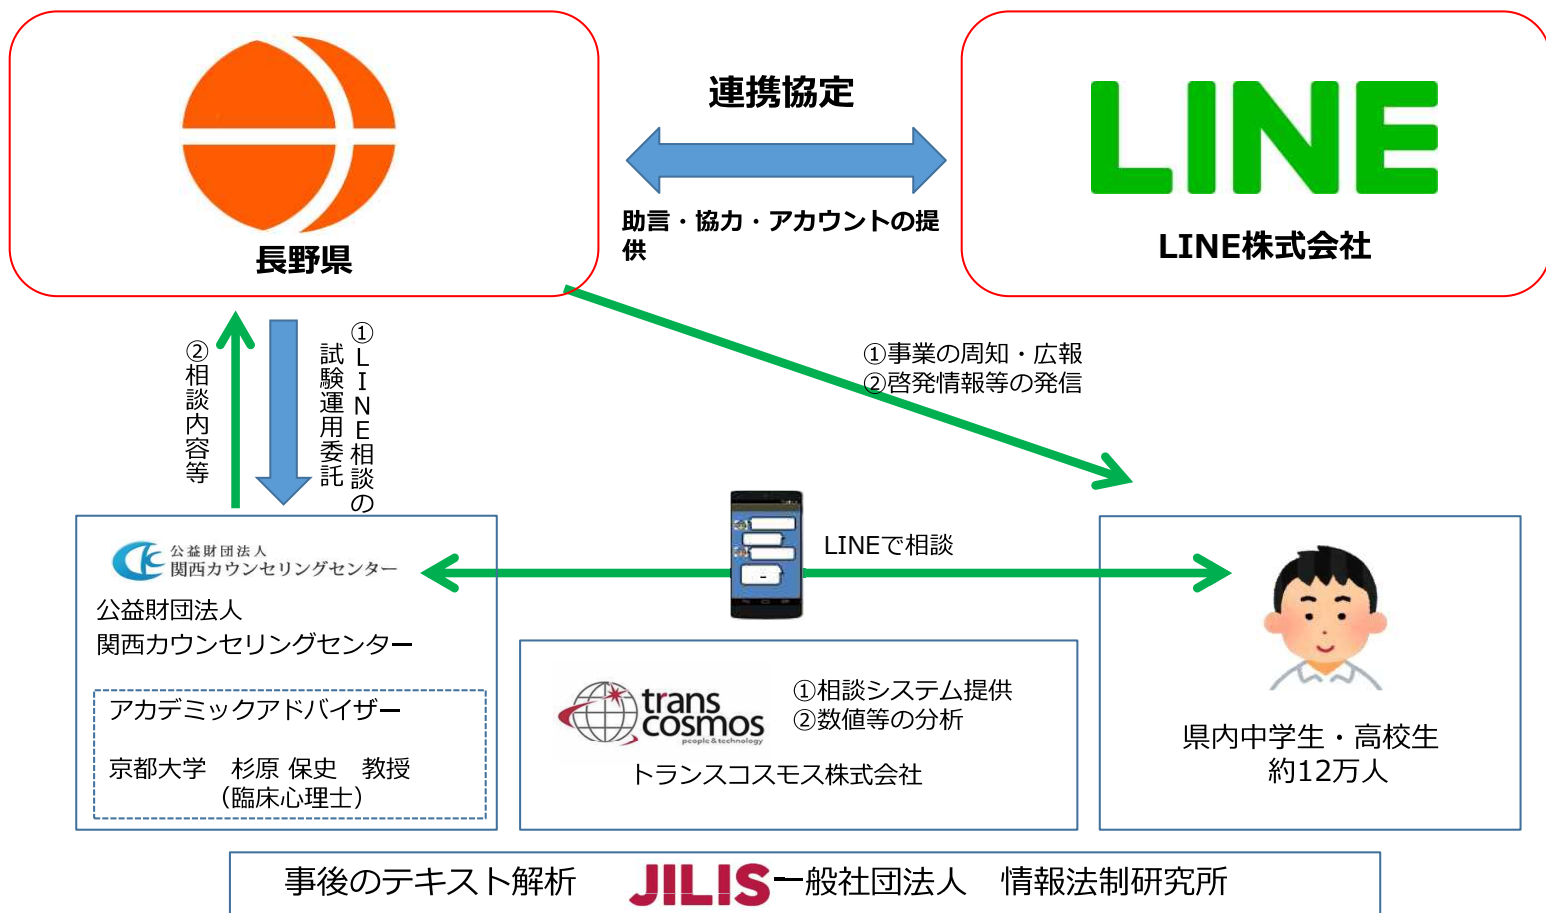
長野県

連携協定

助言・協力・アカウントの提供

LINE

LINE株式会社

②相談内容等

①LINE相談の試験運用委託

①事業の周知・広報
②啓発情報等の発信

公益財団法人
関西カウンセリングセンター

公益財団法人
関西カウンセリングセンター

アカデミックアドバイザー

京都大学　杉原 保史　教授
（臨床心理士）

LINEで相談

trans cosmos
people & technology

①相談システム提供
②数値等の分析

トランスコスモス株式会社

県内中学生・高校生
約12万人

事後のテキスト解析　JILIS 一般社団法人　情報法制研究所